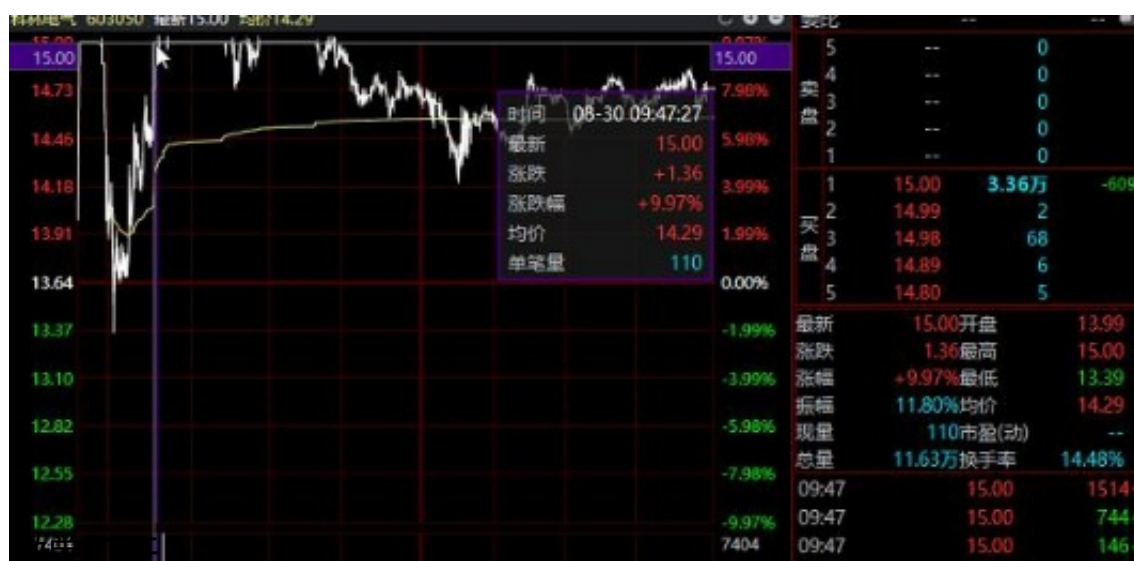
科林电气 603050 最新15.00 均价14.29

15.00
14.73
14.46
14.18
13.91
13.64
13.37
13.10
12.82
12.55
12.28
7404

15.00
7.98%
5.98%
3.99%
1.99%
0.00%
-1.99%
-3.99%
-5.98%
-7.98%
-9.97%
7404

| | |
|---|---|
| 时间 | 08-30 09:47:27 |
| 最新 | 15.00 |
| 涨跌 | +1.36 |
| 涨跌幅 | +9.97% |
| 均价 | 14.29 |
| 单笔量 | 110 |

委比 -- --

| | | | |
|---|---|---|---|
| 卖盘 | 5 | -- | 0 |
| | 4 | -- | 0 |
| | 3 | -- | 0 |
| | 2 | -- | 0 |
| | 1 | -- | 0 |
| 买盘 | 1 | 15.00 | 3.36万 -609 |
| | 2 | 14.99 | 2 |
| | 3 | 14.98 | 68 |
| | 4 | 14.89 | 6 |
| | 5 | 14.80 | 5 |

| | | | |
|---|---|---|---|
| 最新 | 15.00 | 开盘 | 13.99 |
| 涨跌 | 1.36 | 最高 | 15.00 |
| 涨幅 | +9.97% | 最低 | 13.39 |
| 振幅 | 11.80% | 均价 | 14.29 |
| 现量 | 110 | 市盈(动) | -- |
| 总量 | 11.63万 | 换手率 | 14.48% |

| | | |
|---|---|---|
| 09:47 | 15.00 | 1514 |
| 09:47 | 15.00 | 744 |
| 09:47 | 15.00 | 146 |